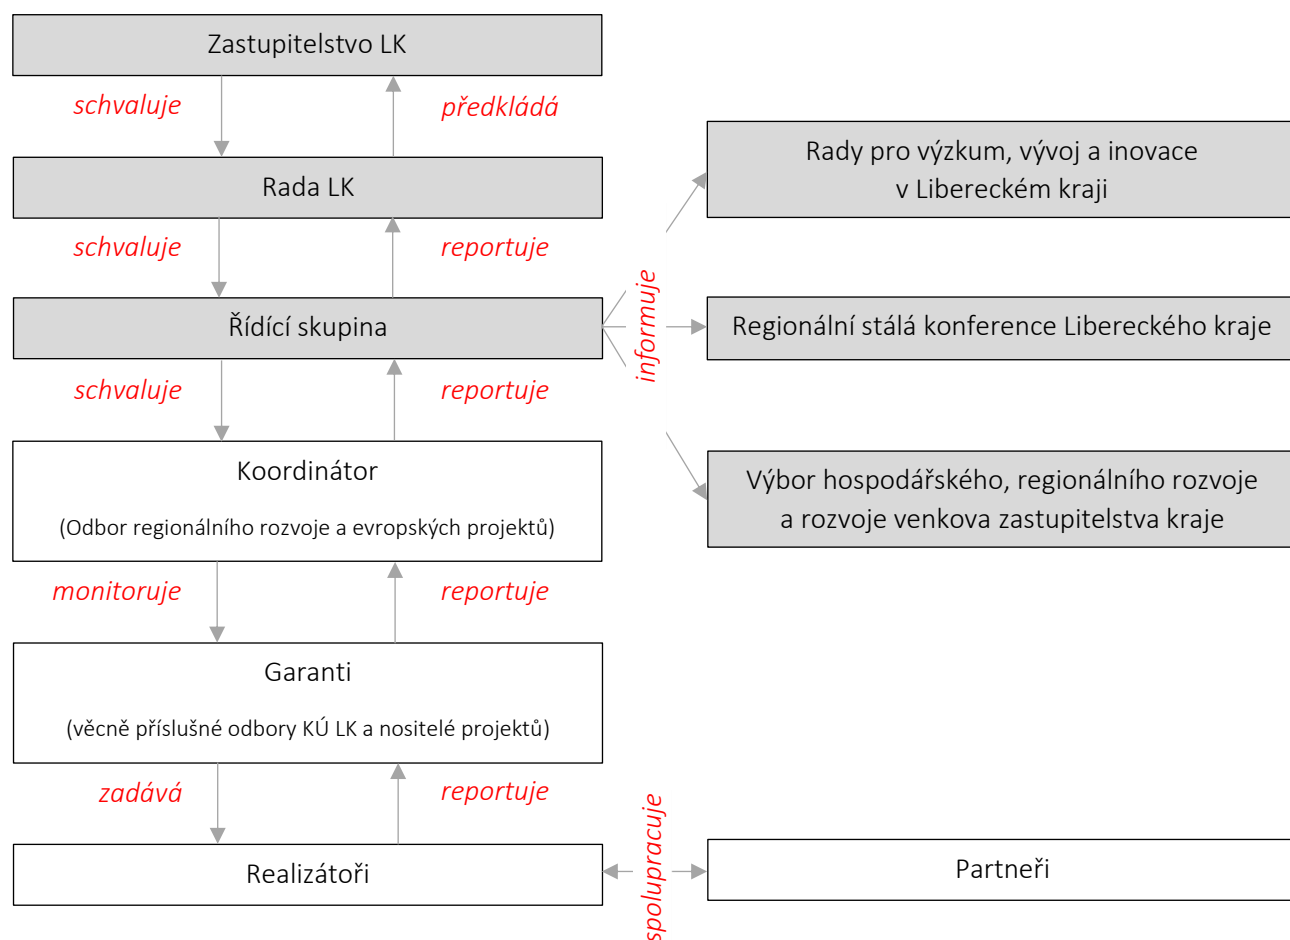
Zastupitelstvo LK

schvaluje

předkládá

Rada LK

schvaluje

reportuje

Řídící skupina

schvaluje

reportuje

Koordinátor

(Odbor regionálního rozvoje a evropských projektů)

monitoruje

reportuje

Garanti

(věcně příslušné odbory KÚ LK a nositelé projektů)

zadává

reportuje

Realizátoři

informuje

Rady pro výzkum, vývoj a inovace v Libereckém kraji

Regionální stálá konference Libereckého kraje

Výbor hospodářského, regionálního rozvoje a rozvoje venkova zastupitelstva kraje

spolupracuje

Partneři